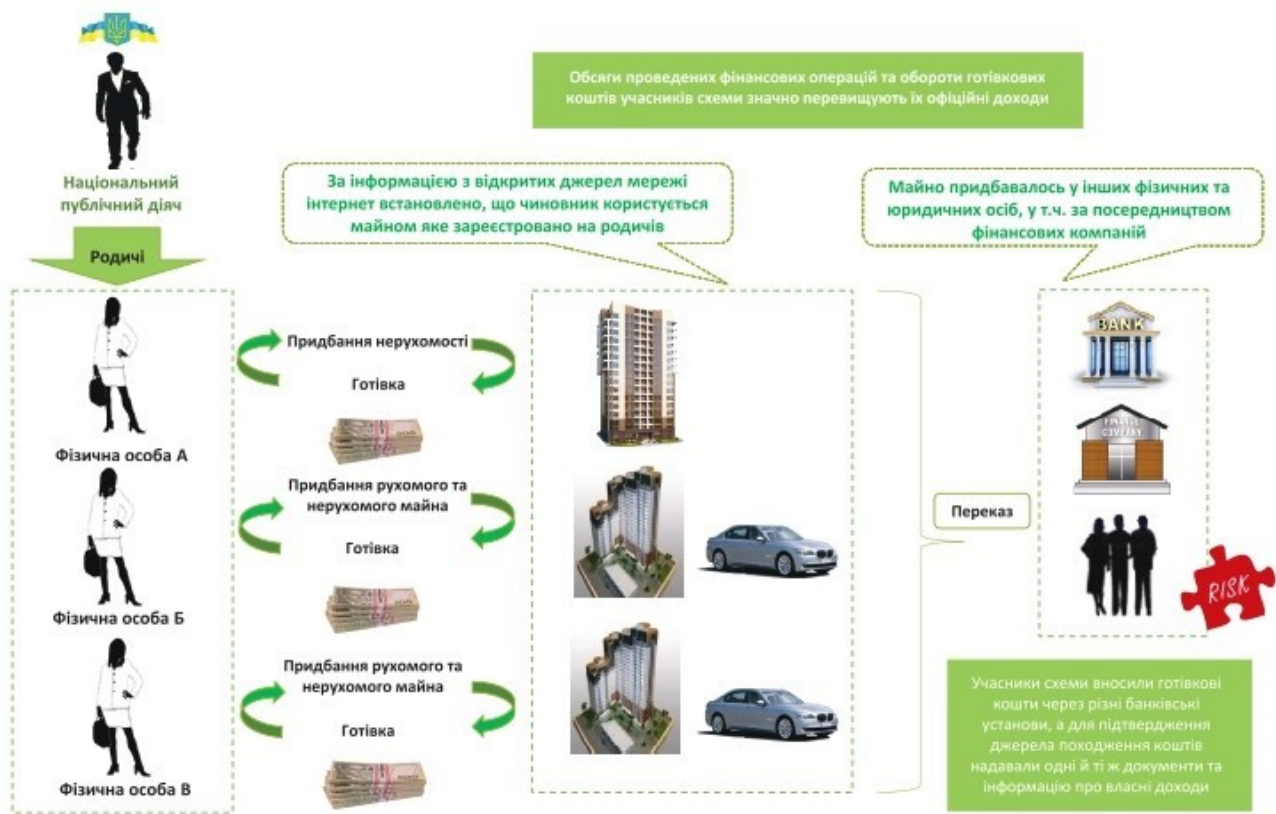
Національний публічний діяч

Родичі

Обсяги проведених фінансових операцій та обороти готівкових коштів учасників схеми значно перевищують їх офіційні доходи

За інформацією з відкритих джерел мережі інтернет встановлено, що чиновник користується майном яке зареєстровано на родичів

Майно придбавалось у інших фізичних та юридичних осіб, у т.ч. за посередництвом фінансових компаній

Фізична особа А

Придбання нерухомості

Готівка

Фізична особа Б

Придбання рухомого та нерухомого майна

Готівка

Фізична особа В

Придбання рухомого та нерухомого майна

Готівка

Переказ

BANK

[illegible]

RISK

Учасники схеми вносили готівкові кошти через різні банківські установи, а для підтвердження джерела походження коштів надавали одні й ті ж документи та інформацію про власні доходи